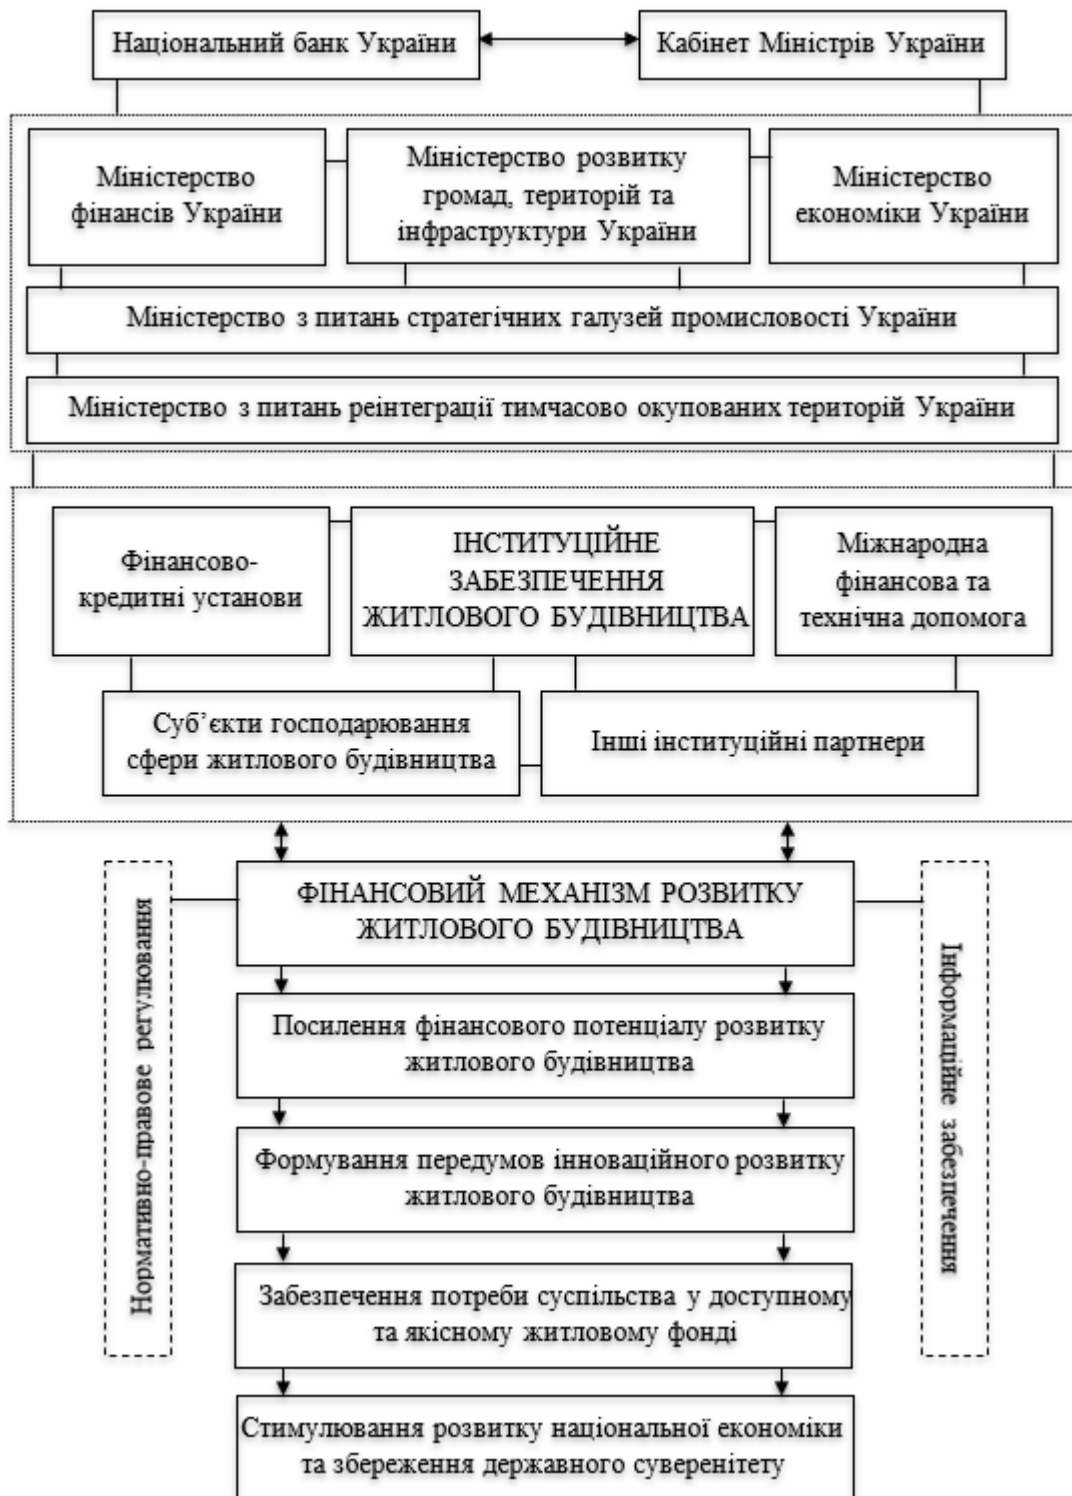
Національний банк України

Кабінет Міністрів України

Міністерство фінансів України

Міністерство розвитку громад, територій та інфраструктури України

Міністерство економіки України

Міністерство з питань стратегічних галузей промисловості України

Міністерство з питань реінтеграції тимчасово окупованих територій України

Фінансово-кредитні установи

ІНСТИТУЦІЙНЕ ЗАБЕЗПЕЧЕННЯ ЖИТЛОВОГО БУДІВНИЦТВА

Міжнародна фінансова та технічна допомога

Суб'єкти господарювання сфери житлового будівництва

Інші інституційні партнери

Нормативно-правове регулювання

ФІНАНСОВИЙ МЕХАНІЗМ РОЗВИТКУ ЖИТЛОВОГО БУДІВНИЦТВА

Інформаційне забезпечення

Посилення фінансового потенціалу розвитку житлового будівництва

Формування передумов інноваційного розвитку житлового будівництва

Забезпечення потреби суспільства у доступному та якісному житловому фонді

Стимулювання розвитку національної економіки та збереження державного суверенітету